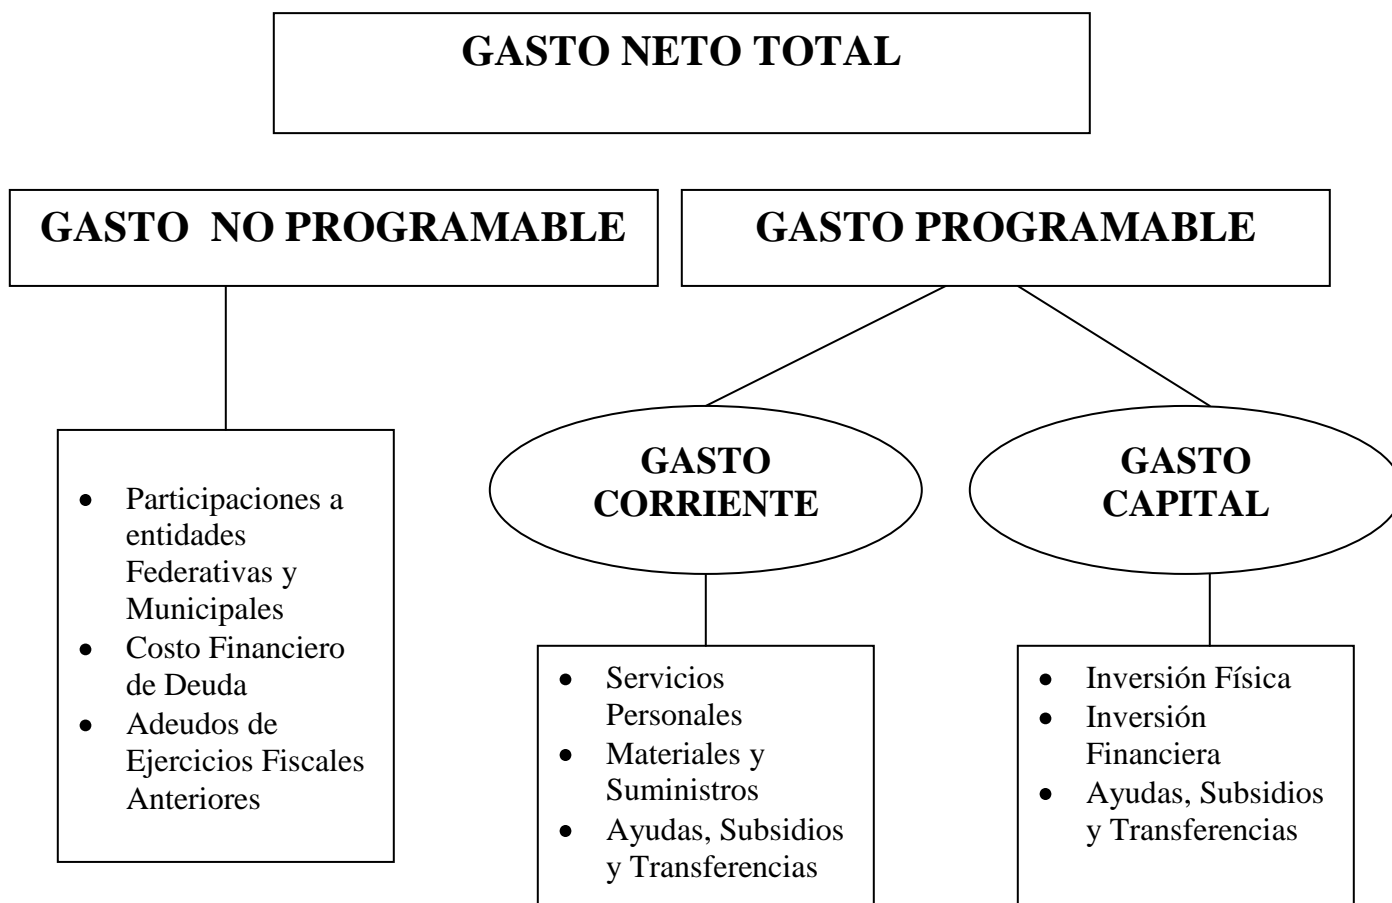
GASTO NETO TOTAL

GASTO NO PROGRAMABLE

GASTO PROGRAMABLE

- Participaciones a entidades Federativas y Municipales
- Costo Financiero de Deuda
- Adeudos de Ejercicios Fiscales Anteriores

GASTO CORRIENTE

GASTO CAPITAL

- Servicios Personales
- Materiales y Suministros
- Ayudas, Subsidios y Transferencias

- Inversión Física
- Inversión Financiera
- Ayudas, Subsidios y Transferencias